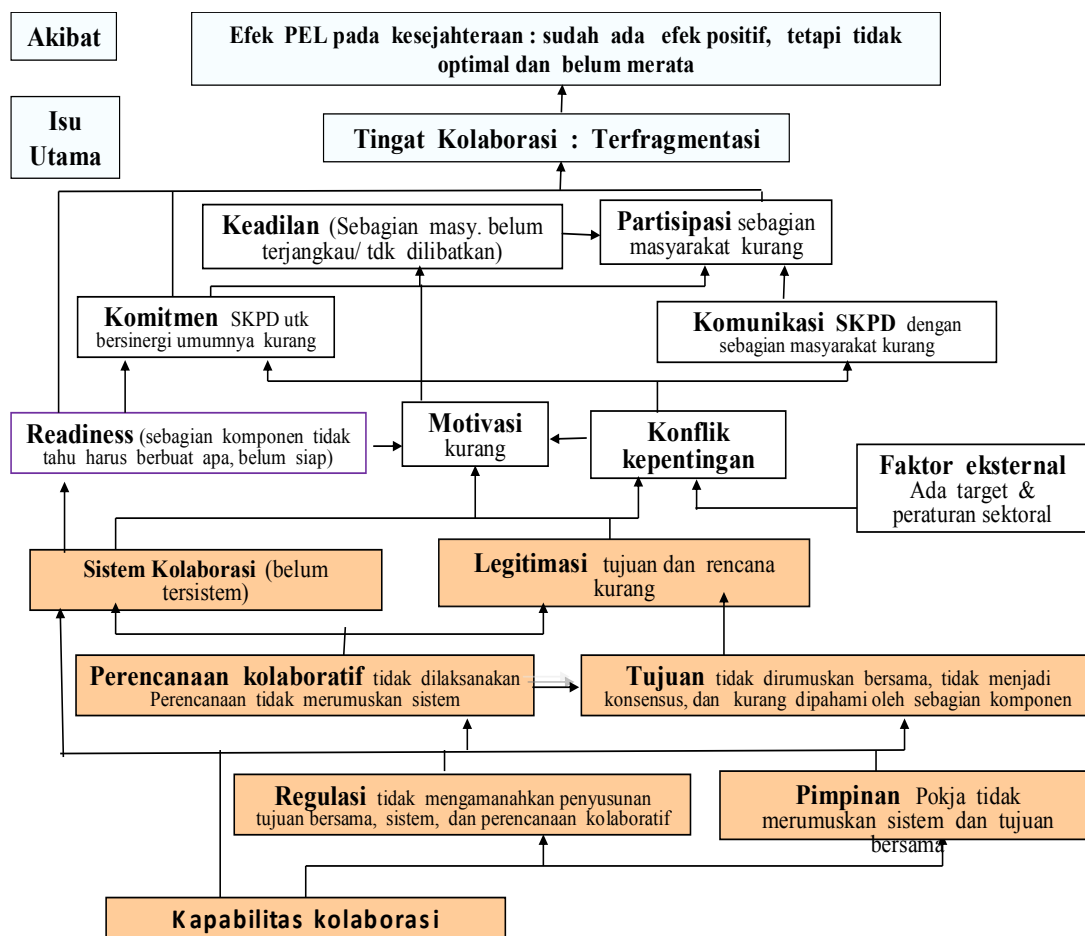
Akibat

Efek PEL pada kesejahteraan : sudah ada efek positif, tetapi tidak optimal dan belum merata

Isu Utama

Tingat Kolaborasi : Terfragmentasi

Keadilan (Sebagian masy. belum terjangkau/ tdk dilibatkan)

Partisipasi sebagian masyarakat kurang

Komitmen SKPD utk bersinergi umumnya kurang

Komunikasi SKPD dengan sebagian masyarakat kurang

Readiness (sebagian komponen tidak tahu harus berbuat apa, belum siap)

Motivasi kurang

Konflik kepentingan

Faktor eksternal Ada target & peraturan sektoral

Sistem Kolaborasi (belum tersistem)

Legitimasi tujuan dan rencana kurang

Perencanaan kolaboratif tidak dilaksanakan Perencanaan tidak merumuskan sistem

Tujuan tidak dirumuskan bersama, tidak menjadi konsensus, dan kurang dipahami oleh sebagian komponen

Regulasi tidak mengamanahkan penyusunan tujuan bersama, sistem, dan perencanaan kolaboratif

Pimpinan Pokja tidak merumuskan sistem dan tujuan bersama

Kapabilitas kolaborasi